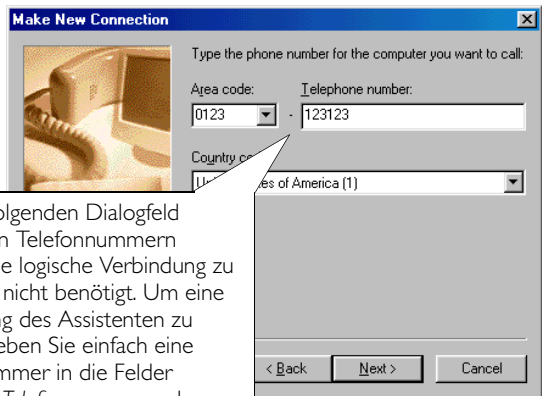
Make New Connection

Type the phone number for the computer you want to call:

Area code:
0123

Telephone number:
123123

Country co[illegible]
U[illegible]es of America (1)

olgenden Dialogfeld
n Telefonnummern
e logische Verbindung zu
nicht benötigt. Um eine
g des Assistenten zu
eben Sie einfach eine
mmer in die Felder
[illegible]

< Back
Next >
Cancel